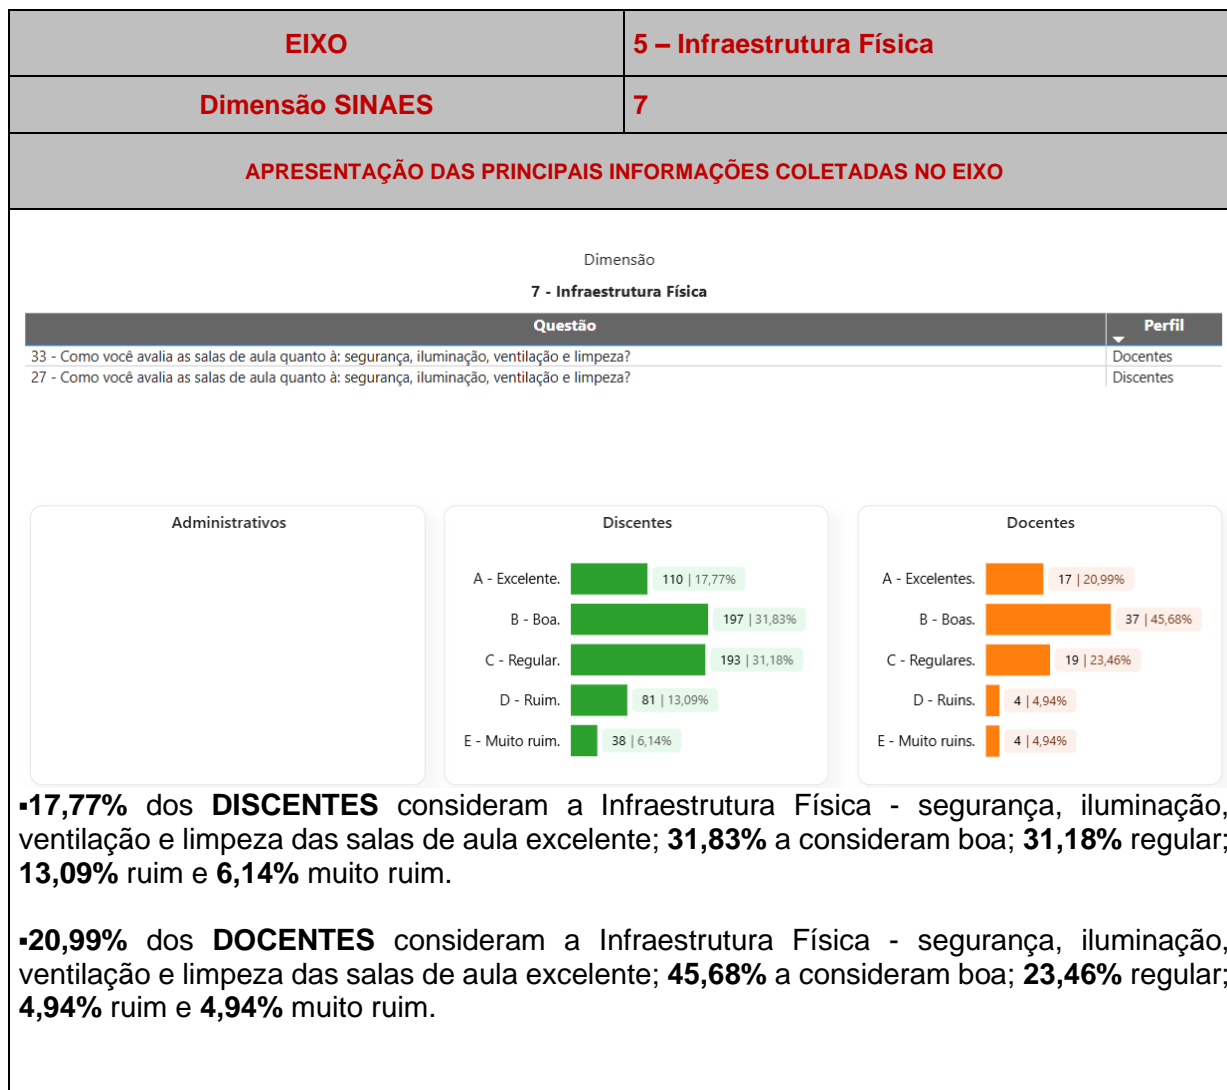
| EIXO | 5 – Infraestrutura Física |
|---|---|
| Dimensão SINAES | 7 |

APRESENTAÇÃO DAS PRINCIPAIS INFORMAÇÕES COLETADAS NO EIXO

Dimensão

7 - Infraestrutura Física

| Questão | Perfil |
|---|---|
| 33 - Como você avalia as salas de aula quanto à: segurança, iluminação, ventilação e limpeza? | Docentes |
| 27 - Como você avalia as salas de aula quanto à: segurança, iluminação, ventilação e limpeza? | Discentes |

Administrativos

Discentes

A - Excelente. 110 | 17,77%
B - Boa. 197 | 31,83%
C - Regular. 193 | 31,18%
D - Ruim. 81 | 13,09%
E - Muito ruim. 38 | 6,14%

Docentes

A - Excelentes. 17 | 20,99%
B - Boas. 37 | 45,68%
C - Regulares. 19 | 23,46%
D - Ruins. 4 | 4,94%
E - Muito ruins. 4 | 4,94%

▪17,77% dos DISCENTES consideram a Infraestrutura Física - segurança, iluminação, ventilação e limpeza das salas de aula excelente; 31,83% a consideram boa; 31,18% regular; 13,09% ruim e 6,14% muito ruim.

▪20,99% dos DOCENTES consideram a Infraestrutura Física - segurança, iluminação, ventilação e limpeza das salas de aula excelente; 45,68% a consideram boa; 23,46% regular; 4,94% ruim e 4,94% muito ruim.